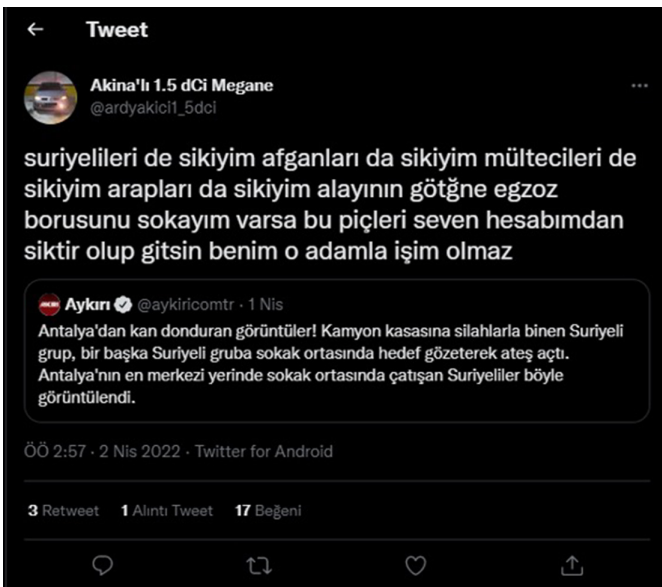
Tweet

Akina'lı 1.5 dCi Megane
@ardyakici1_5dci

suriyelileri de sikiyim afganları da sikiyim mültecileri de sikiyim arapları da sikiyim alayının götğne egzoz borusunu sokayım varsa bu piçleri seven hesabımdan siktir olup gitsin benim o adamla işim olmaz

Aykırı @aykiricomtr · 1 Nis
Antalya'dan kan donduran görüntüler! Kamyon kasasına silahlarla binen Suriyeli grup, bir başka Suriyeli gruba sokak ortasında hedef gözeterek ateş açtı. Antalya'nın en merkezi yerinde sokak ortasında çatışan Suriyeliler böyle görüntülendi.

ÖÖ 2:57 · 2 Nis 2022 · Twitter for Android

3 Retweet 1 Alıntı Tweet 17 Beğeni